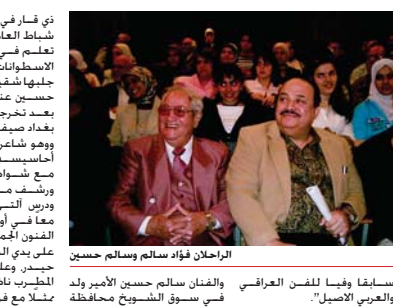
ذي قـار فـي
شباط العـا
تعلـم فـي
الاسطوانات
جلبها شقيـ
حسين عنـ
بعـد تخرج
بغداد صيف
ووهو شاعر
أحاسيسـ
مـع شـوا
ورشـف مـ
ودرس آلـتـ
معـا فـي أو
الفنون الجم
على يدي ال
حيدر. وعلـ
المطرب نا
مثـلا مع فـ

الراحلان فؤاد سالم وسالم حسين

والفنان سالم حسين الأمير ولد في سوق الشيوخ محافظة

سابقا وفيا للفن العراقي والعربي الاصيل".